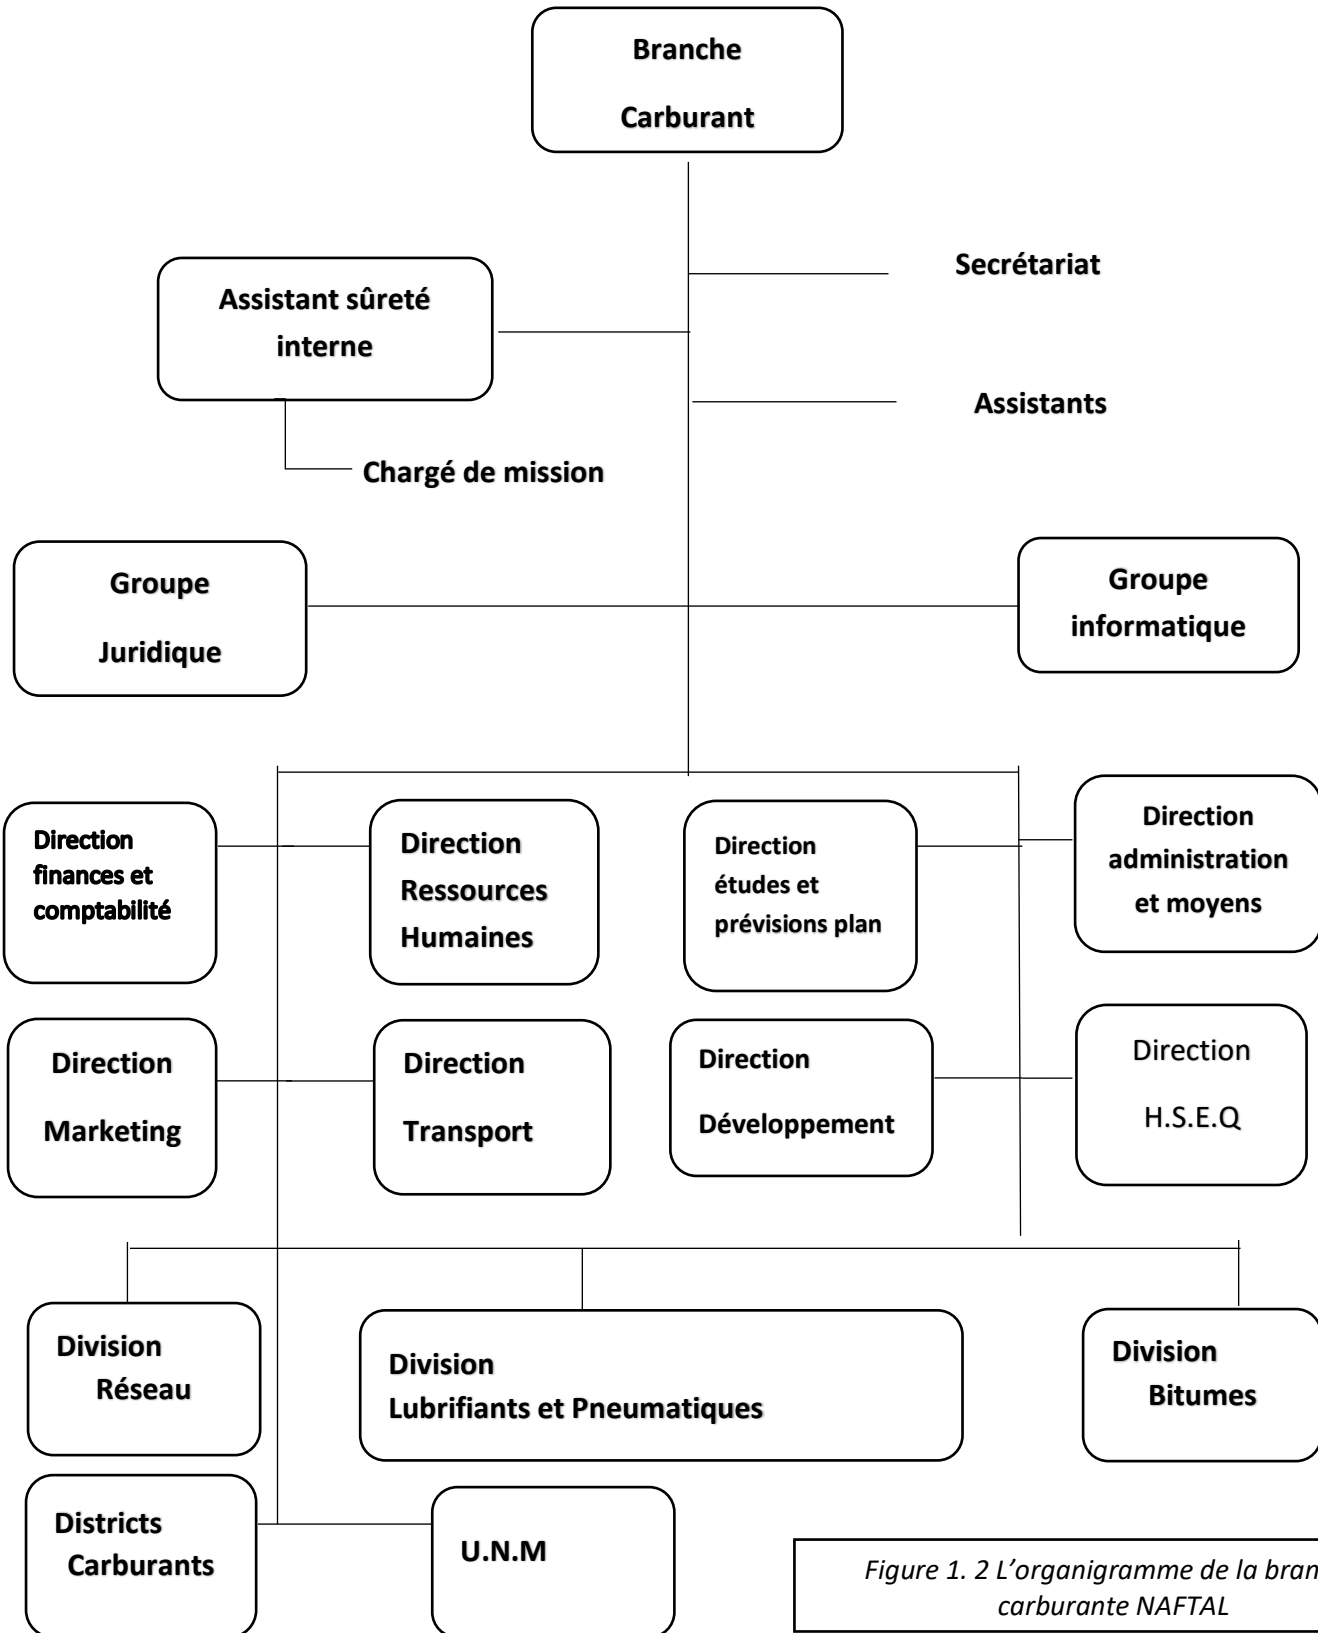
Branche

Carburant

Secrétariat

Assistant sûreté interne

Assistants

Chargé de mission

Groupe

Juridique

Groupe informatique

Direction finances et comptabilité

Direction Ressources Humaines

Direction études et prévisions plan

Direction administration et moyens

Direction

Marketing

Direction

Transport

Direction

Développement

Direction

H.S.E.Q

Division Réseau

Division Lubrifiants et Pneumatiques

Division Bitumes

Districts Carburants

U.N.M

Figure 1. 2 L'organigramme de la bran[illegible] carburante NAFTAL